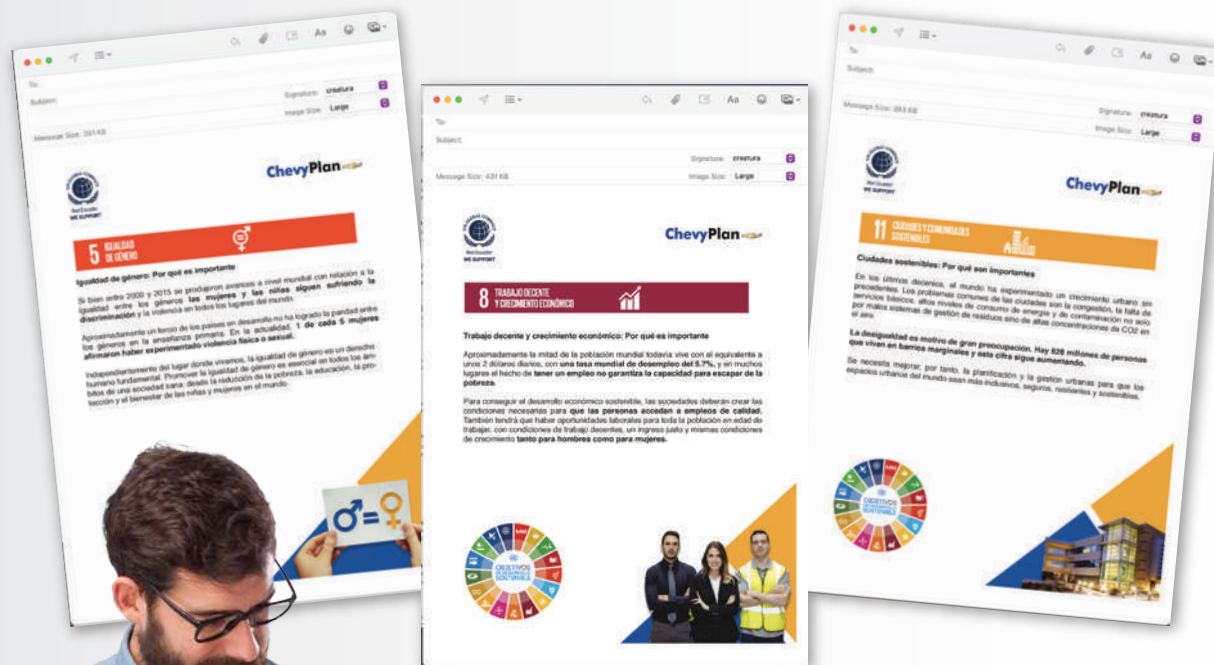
To:
Subject:
Signature: creatura
Image Size: Large
Message Size: 251 KB

Red Ecuador
WE SUPPORT

ChevyPlan

5 IGUALDAD DE GÉNERO

Igualdad de género: Por qué es importante

Si bien entre 2000 y 2015 se produjeron avances a nivel mundial con relación a la igualdad entre los géneros **las mujeres y las niñas siguen sufriendo la discriminación** y la violencia en todos los lugares del mundo.

Aproximadamente un tercio de los países en desarrollo no ha logrado la paridad entre los géneros en la enseñanza primaria. En la actualidad, **1 de cada 5 mujeres afirmaron haber experimentado violencia física o sexual.**

Independientemente del lugar donde vivamos, la igualdad de género es un derecho humano fundamental. Promover la igualdad de género es esencial en todos los ámbitos de una sociedad sana: desde la reducción de la pobreza, la educación, la protección y el bienestar de las niñas y mujeres en el mundo.

To:
Subject:
Signature: creatura
Message Size: 431 KB
Image Size: Large

Red Ecuador
WE SUPPORT

ChevyPlan

8 TRABAJO DECENTE Y CRECIMIENTO ECONÓMICO

Trabajo decente y crecimiento económico: Por qué es importante

Aproximadamente la mitad de la población mundial todavía vive con el equivalente a unos 2 dólares diarios, con **una tasa mundial de desempleo del 5.7%**, y en muchos lugares el hecho de **tener un empleo no garantiza la capacidad para escapar de la pobreza.**

Para conseguir el desarrollo económico sostenible, las sociedades deberán crear las condiciones necesarias para **que las personas accedan a empleos de calidad.** También tendrá que haber oportunidades laborales para toda la población en edad de trabajar, con condiciones de trabajo decentes, un ingreso justo y mismas condiciones de crecimiento **tanto para hombres como para mujeres.**

OBJETIVOS DE DESARROLLO SOSTENIBLE

To:
Subject:
Message Size: 393 KB
Signature: creatura
Image Size: Large

Red Ecuador
WE SUPPORT

ChevyPlan

11 CIUDADES Y COMUNIDADES SOSTENIBLES

Ciudades sostenibles: Por qué son importantes

En los últimos decenios, el mundo ha experimentado un crecimiento urbano sin precedentes. Los problemas comunes de las ciudades son la congestión, la falta de servicios básicos, altos niveles de consumo de energía y de contaminación no solo por malos sistemas de gestión de residuos sino de altas concentraciones de CO2 en el aire.

**La desigualdad es motivo de gran preocupación. Hay 828 millones de personas que viven en barrios marginales y esta cifra sigue aumentando.**

Se necesita mejorar, por tanto, la planificación y la gestión urbanas para que los espacios urbanos del mundo sean más inclusivos, seguros, resilientes y sostenibles.

OBJETIVOS DE DESARROLLO SOSTENIBLE